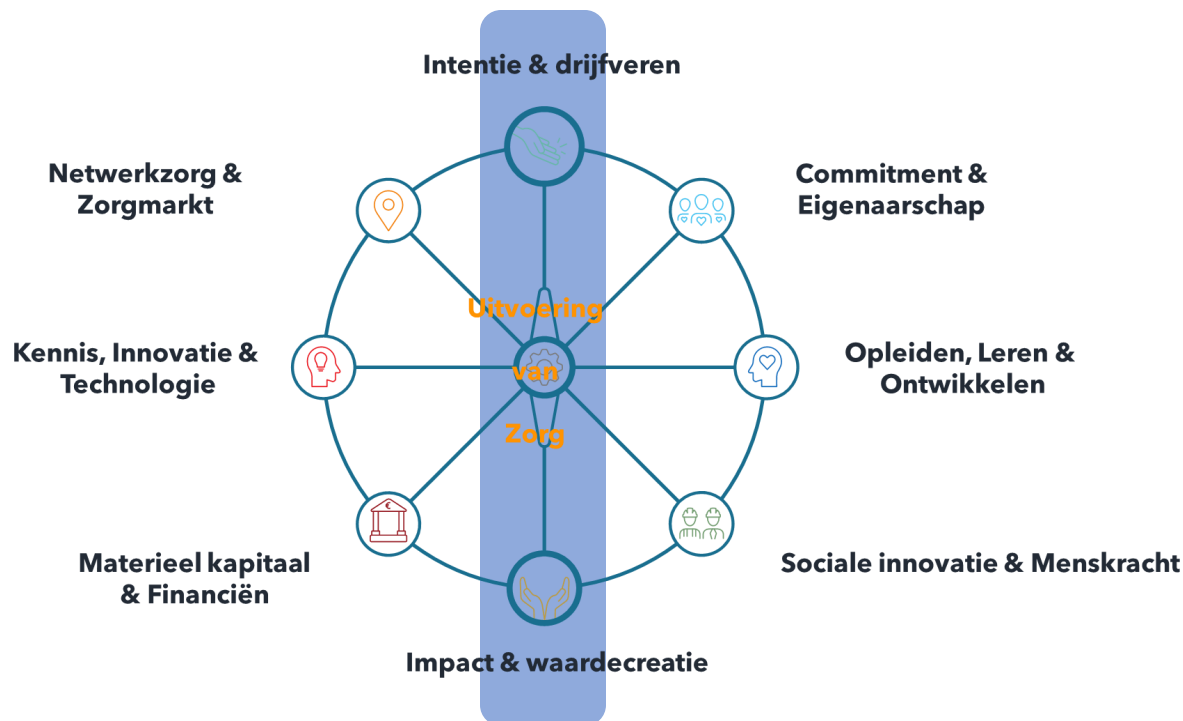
Intentie & drijfveren

Netwerkzorg & Zorgmarkt

Commitment & Eigenaarschap

Uitvoering van Zorg

Kennis, Innovatie & Technologie

Opleiden, Leren & Ontwikkelen

Materieel kapitaal & Financiën

Sociale innovatie & Menskracht

Impact & waardecreatie